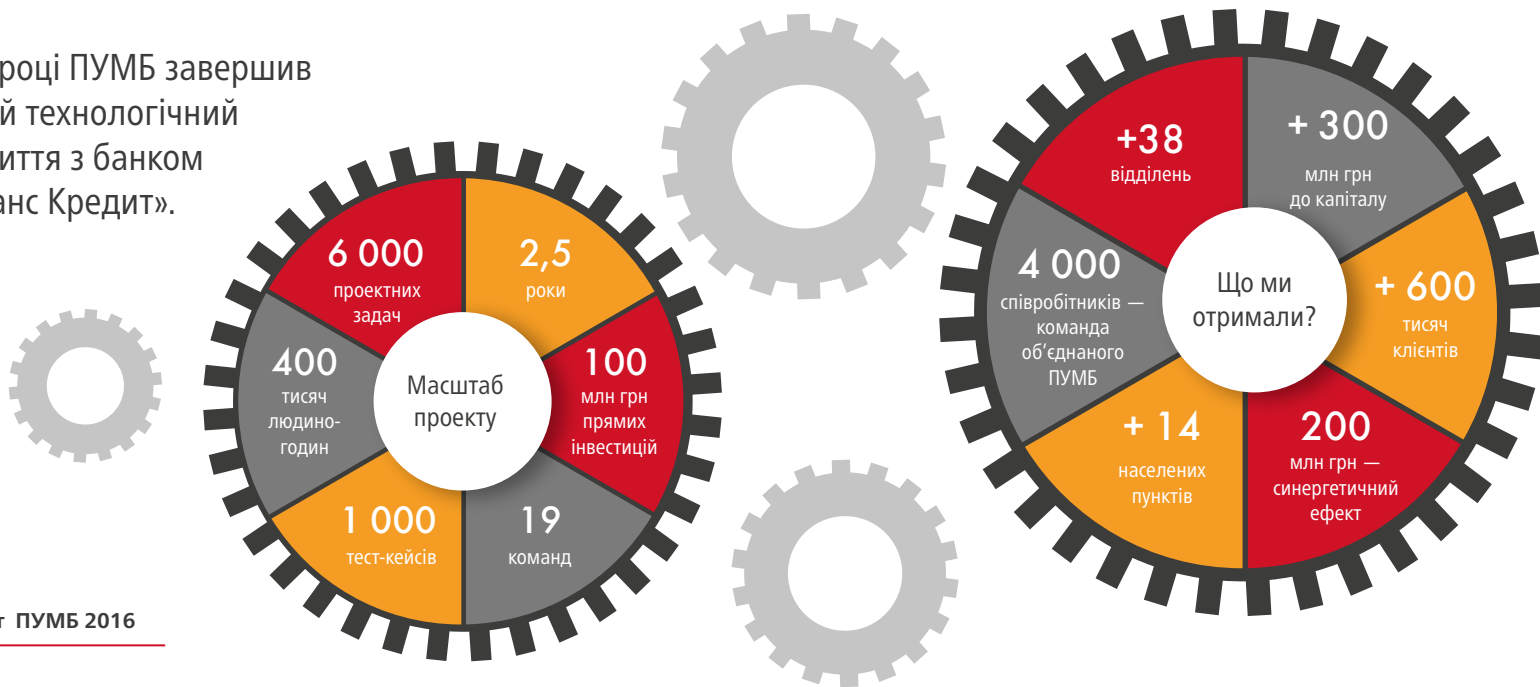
році ПУМБ завершив й технологічний иття з банком анс Кредит».

т ПУМБ 2016

6 000
проектних задач

2,5
роки

100
млн грн прямих інвестицій

19
команд

1 000
тест-кейсів

400
тисяч людино-годин

Масштаб проекту

+38
відділень

+ 300
млн грн до капіталу

+ 600
тисяч клієнтів

200
млн грн — синергетичний ефект

+ 14
населених пунктів

4 000
співробітників — команда об'єднаного ПУМБ

Що ми отримали?